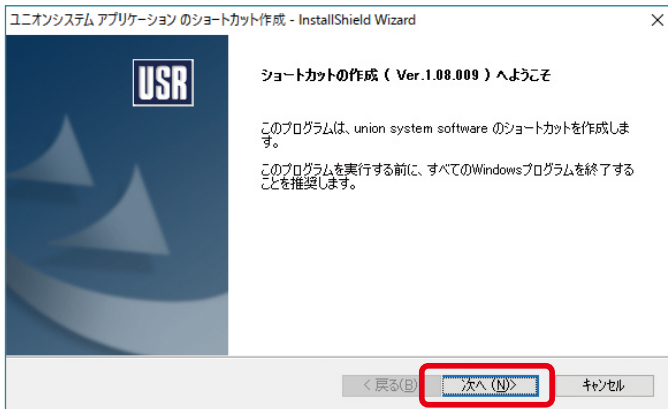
ユニオンシステム アプリケーション のショートカット作成 - InstallShield Wizard

×

USR

ショートカットの作成（ Ver.1.08.009 ）へようこそ

このプログラムは、union system software のショートカットを作成します。

このプログラムを実行する前に、すべてのWindowsプログラムを終了することを推奨します。

< 戻る(B)

次へ (N)>

キャンセル